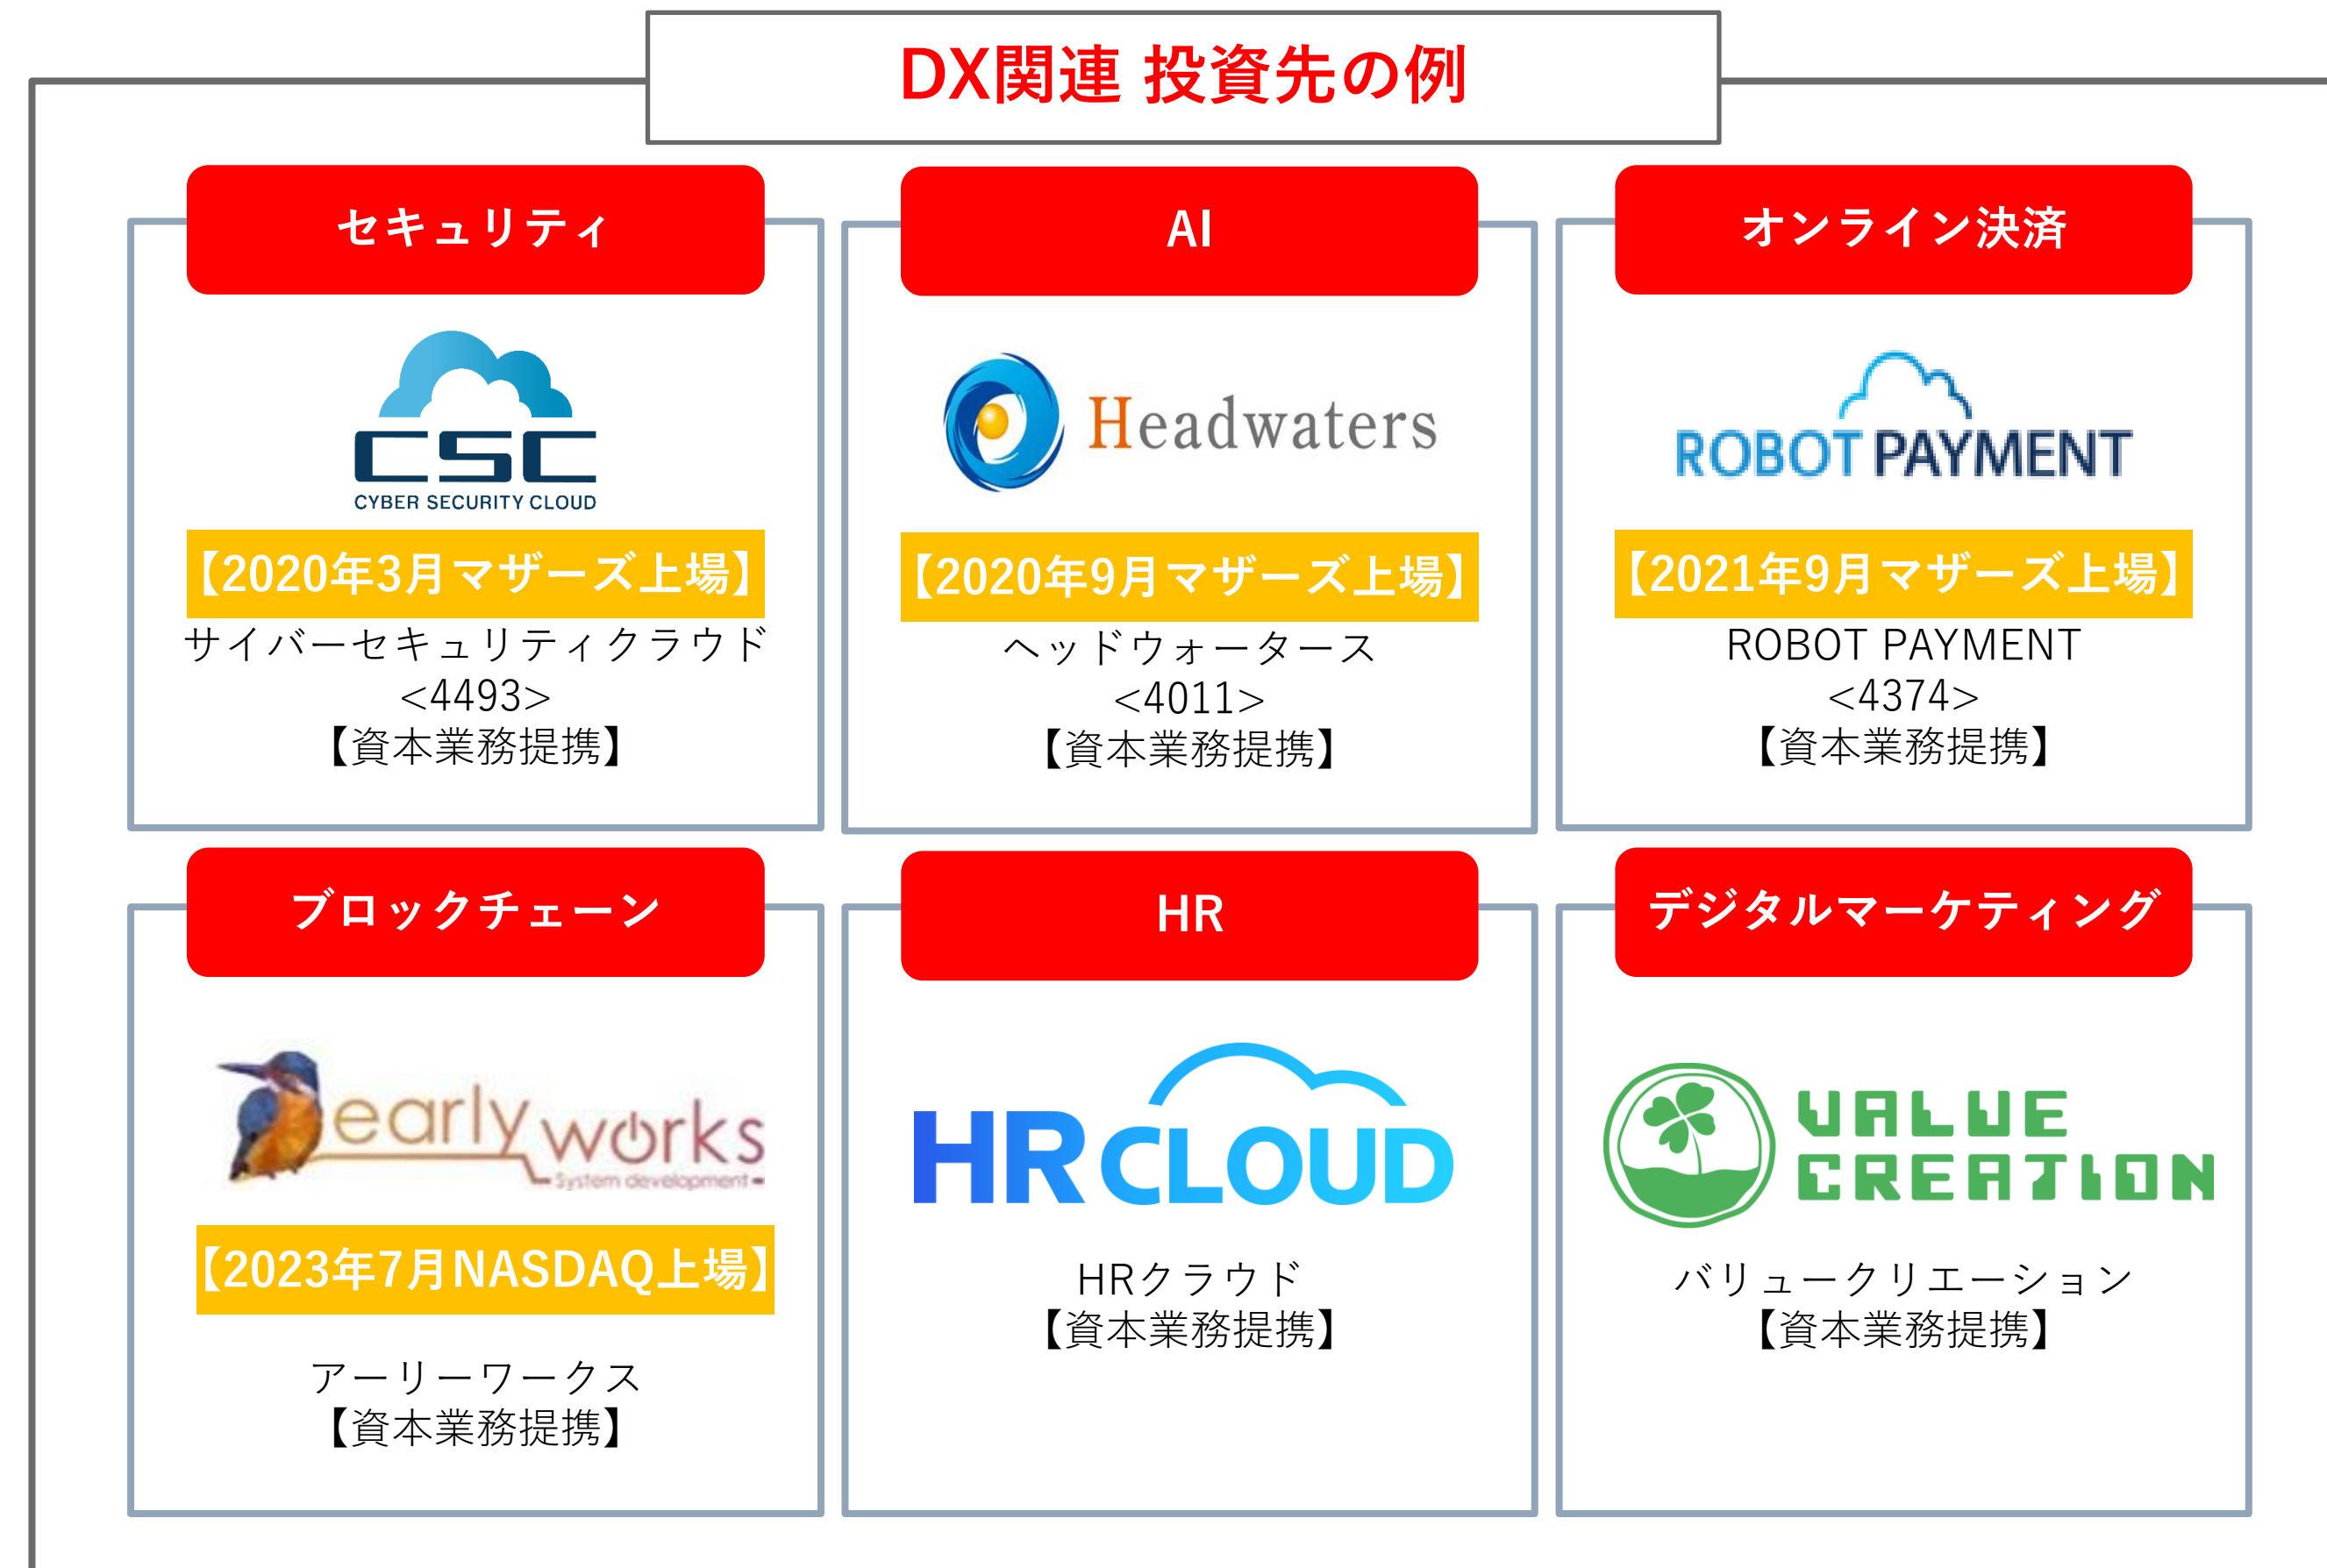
DX関連 投資先の例

セキュリティ

CSC
CYBER SECURITY CLOUD

【2020年3月マザーズ上場】

サイバーセキュリティクラウド
<4493>
【資本業務提携】

AI

Headwaters

【2020年9月マザーズ上場】

ヘッドウォータース
<4011>
【資本業務提携】

オンライン決済

ROBOT PAYMENT

【2021年9月マザーズ上場】

ROBOT PAYMENT
<4374>
【資本業務提携】

ブロックチェーン

earlyworks
System development

【2023年7月NASDAQ上場】

アーリーワークス
【資本業務提携】

HR

HRCLOUD

HRクラウド
【資本業務提携】

デジタルマーケティング

VALUE CREATION

バリュークリエーション
【資本業務提携】